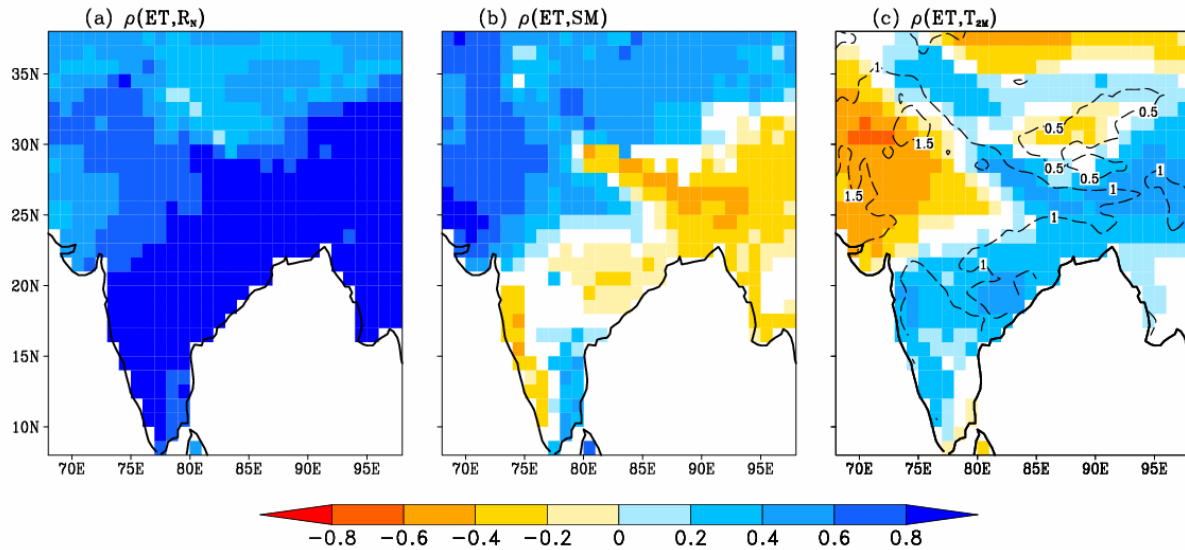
(a) $\rho(\text{ET},\text{R}_\text{N})$

35N
30N
25N
20N
15N
10N

70E 75E 80E 85E 90E 95E

(b) $\rho(\text{ET},\text{SM})$

70E 75E 80E 85E 90E 95E

(c) $\rho(\text{ET},\text{T}_{\text{2M}})$

1
0.5
0.5
1.5
0.5
0.5
1
1
1.5
1
1

70E 75E 80E 85E 90E 95E

−0.8 −0.6 −0.4 −0.2 0 0.2 0.4 0.6 0.8